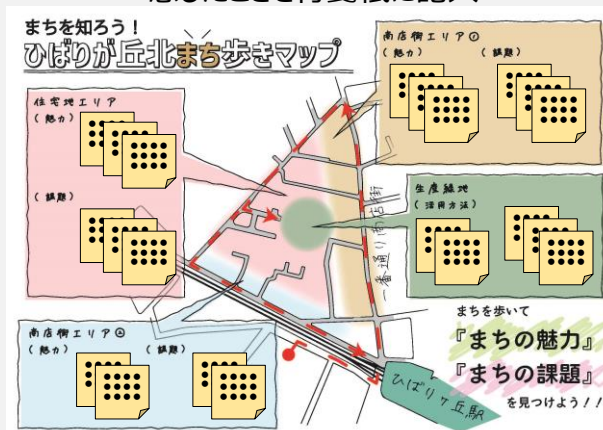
まちを知ろう！
ひばりが丘北まち歩きマップ

南店街エリア①
（魅力）
（課題）

住宅地エリア
（魅力）
（課題）

生産緑地
（活用方法）

一番通り商店街

まちを歩いて
『まちの魅力』
『まちの課題』
を見つけよう！！

南店街エリア②
（魅力）
（課題）

ひばりヶ丘駅